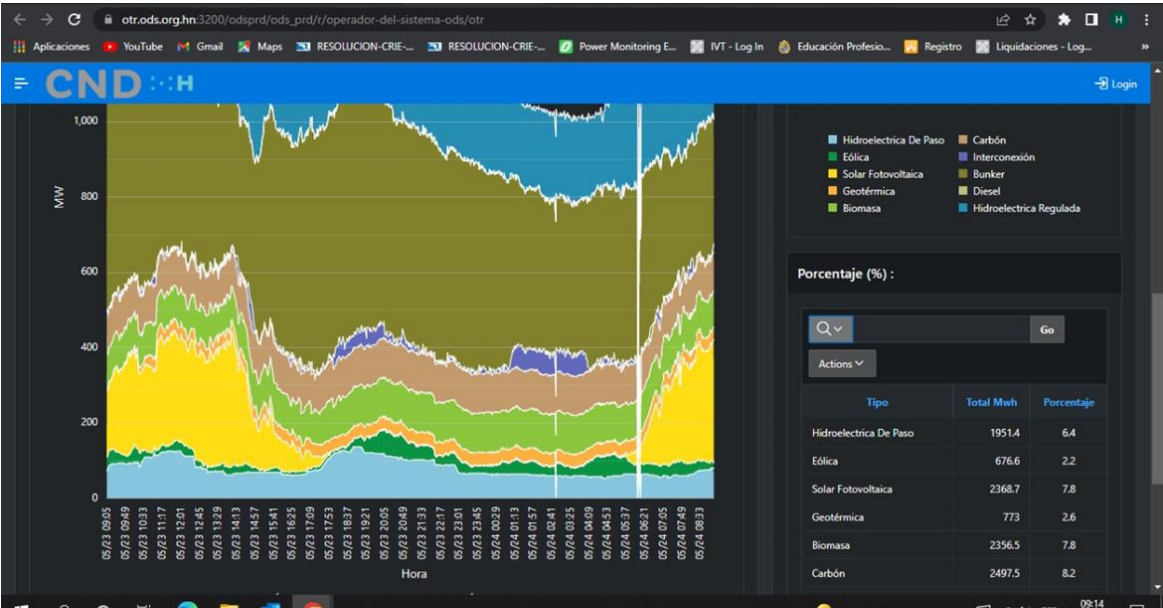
otr.ods.org.hn:3200/odsprd/ods_prd/r/operador-del-sistema-ods/otr

Aplicaciones YouTube Gmail Maps RESOLUCION CRIE-... RESOLUCION CRIE-... Power Monitoring E... IVT - Log In Educación Profesio... Registro Liquidaciones - Log...

CND H

Login

1,000
800
600
400
200
0

MW

05/23 09:05 05/23 09:49 05/23 10:33 05/23 11:17 05/23 12:01 05/23 12:45 05/23 13:29 05/23 14:13 05/23 14:57 05/23 15:41 05/23 16:25 05/23 17:09 05/23 17:53 05/23 18:37 05/23 19:21 05/23 20:05 05/23 20:49 05/23 21:33 05/23 22:17 05/23 23:01 05/23 23:45 05/24 00:29 05/24 01:13 05/24 01:57 05/24 02:41 05/24 03:25 05/24 04:09 05/24 04:53 05/24 05:37 05/24 06:21 05/24 07:05 05/24 07:49 05/24 08:33

Hora

Hidroelectrica De Paso
Eólica
Solar Fotovoltaica
Geotérmica
Biomasa
Carbón
Interconexión
Bunker
Diesel
Hidroelectrica Regulada

Porcentaje (%) :

Go

Actions

| Tipo | Total Mwh | Porcentaje |
|---|---|---|
| Hidroelectrica De Paso | 1951.4 | 6.4 |
| Eólica | 676.6 | 2.2 |
| Solar Fotovoltaica | 2368.7 | 7.8 |
| Geotérmica | 773 | 2.6 |
| Biomasa | 2356.5 | 7.8 |
| Carbón | 2497.5 | 8.2 |

09:14